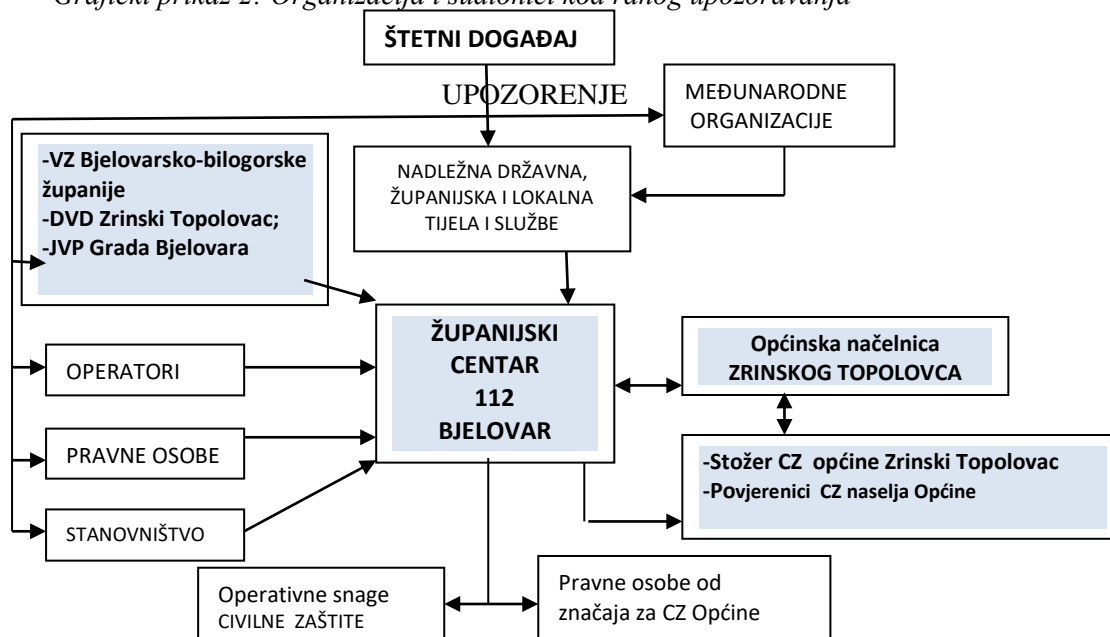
Grafički prikaz 2: Organizacija i sudionici kod ranog upozoravanja

ŠTETNI DOGAĐAJ

UPOZORENJE

MEĐUNARODNE ORGANIZACIJE

-VZ Bjelovarsko-bilogorske županije
-DVD Zrinski Topolovac;
-JVP Grada Bjelovara

NADLEŽNA DRŽAVNA, ŽUPANIJSKA I LOKALNA TIJELA I SLUŽBE

ŽUPANIJSKI CENTAR 112 BJELOVAR

OPERATORI

PRAVNE OSOBE

STANOVNIŠTVO

Općinska načelnica ZRINSKOG TOPOLOVCA

-Stožer CZ općine Zrinski Topolovac
-Povjerenici CZ naselja Općine

Operativne snage CIVILNE ZAŠTITE

Pravne osobe od značaja za CZ Općine